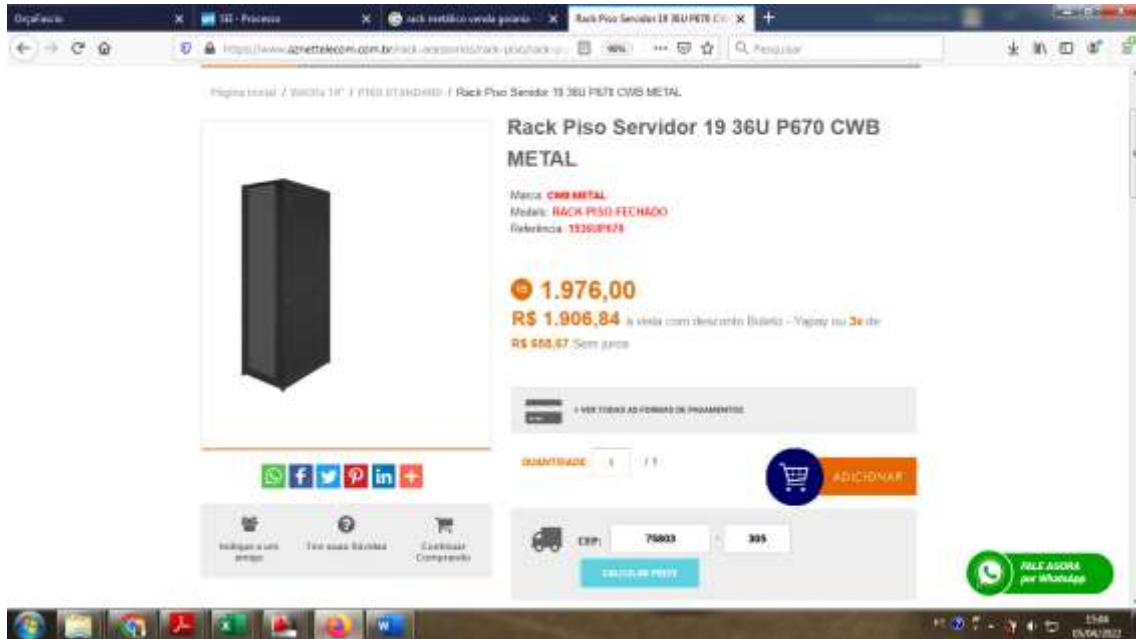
OrçaFacio | SEI - Processo | rack metálico venda goiania | Rack Piso Servidor 19 36U P670 CW

https://www.aznettelecom.com.br/rack-acessorios/rack-piso/rack-p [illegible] 90% Pesquisar

Página inicial / RACKs 19" / PISO STANDARD / Rack Piso Servidor 19 36U P670 CWB METAL

Rack Piso Servidor 19 36U P670 CWB METAL

Marca: CWB METAL
Modelo: RACK PISO FECHADO
Referência: 1936UP670

1.976,00
R$ 1.906,84 à vista com desconto Boleto - Yapay ou 3x de R$ 658,67 Sem juros

+ VER TODAS AS FORMAS DE PAGAMENTO

QUANTIDADE 1 / 1

ADICIONAR

Indique a um amigo | Tire suas Dúvidas | Continuar Comprando

CEP: 75803 - 305

CALCULAR FRETE

FALE AGORA por WhatsApp

15:44
05/04/2022